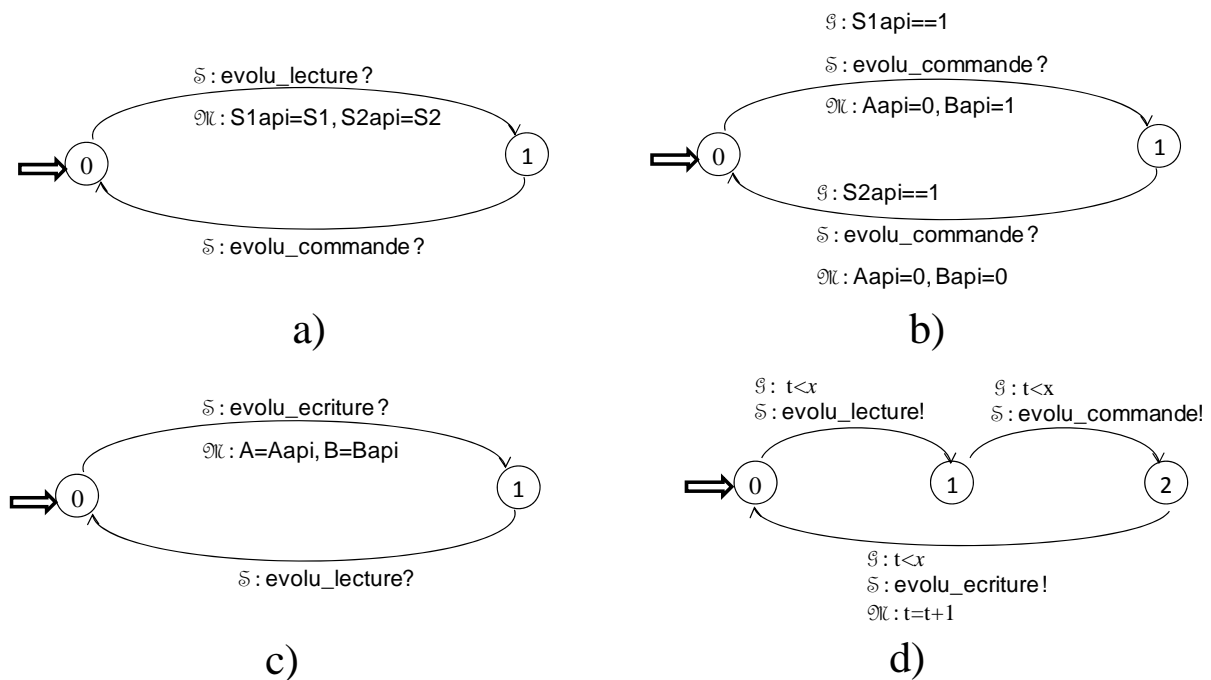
$\mathbb{S}$ : evolu_lecture ?
$\mathfrak{M}$ : S1api=S1, S2api=S2
0
1
$\mathbb{S}$ : evolu_commande ?

a)

$\mathcal{G}$ : S1api==1
$\mathbb{S}$ : evolu_commande ?
$\mathfrak{M}$ : Aapi=0, Bapi=1
0
1
$\mathcal{G}$ : S2api==1
$\mathbb{S}$ : evolu_commande ?
$\mathfrak{M}$ : Aapi=0, Bapi=0

b)

$\mathbb{S}$ : evolu_ecriture ?
$\mathfrak{M}$ : A=Aapi, B=Bapi
0
1
$\mathbb{S}$ : evolu_lecture?

c)

$\mathcal{G}$ : $t<x$
$\mathbb{S}$ : evolu_lecture!
$\mathcal{G}$ : t<x
$\mathbb{S}$ : evolu_commande!
0
1
2
$\mathcal{G}$ : $t<x$
$\mathbb{S}$ : evolu_ecriture !
$\mathfrak{M}$ : $t=t+1$

d)